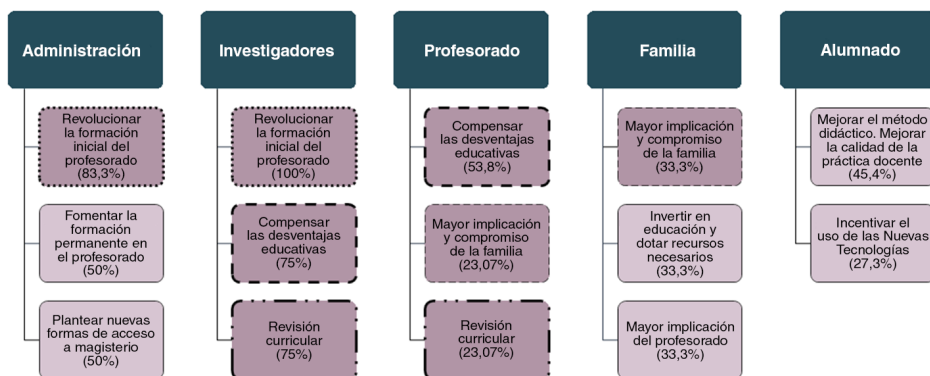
Administración

Revolucionar la formación inicial del profesorado (83,3%)

Fomentar la formación permanente en el profesorado (50%)

Plantear nuevas formas de acceso a magisterio (50%)

Investigadores

Revolucionar la formación inicial del profesorado (100%)

Compensar las desventajas educativas (75%)

Revisión curricular (75%)

Profesorado

Compensar las desventajas educativas (53,8%)

Mayor implicación y compromiso de la familia (23,07%)

Revisión curricular (23,07%)

Familia

Mayor implicación y compromiso de la familia (33,3%)

Invertir en educación y dotar recursos necesarios (33,3%)

Mayor implicación del profesorado (33,3%)

Alumnado

Mejorar el método didáctico. Mejorar la calidad de la práctica docente (45,4%)

Incentivar el uso de las Nuevas Tecnologías (27,3%)